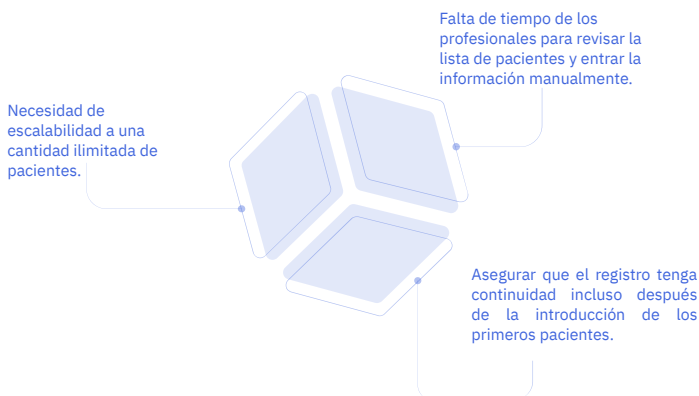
Falta de tiempo de los profesionales para revisar la lista de pacientes y entrar la información manualmente.

Necesidad de escalabilidad a una cantidad ilimitada de pacientes.

Asegurar que el registro tenga continuidad incluso después de la introducción de los primeros pacientes.